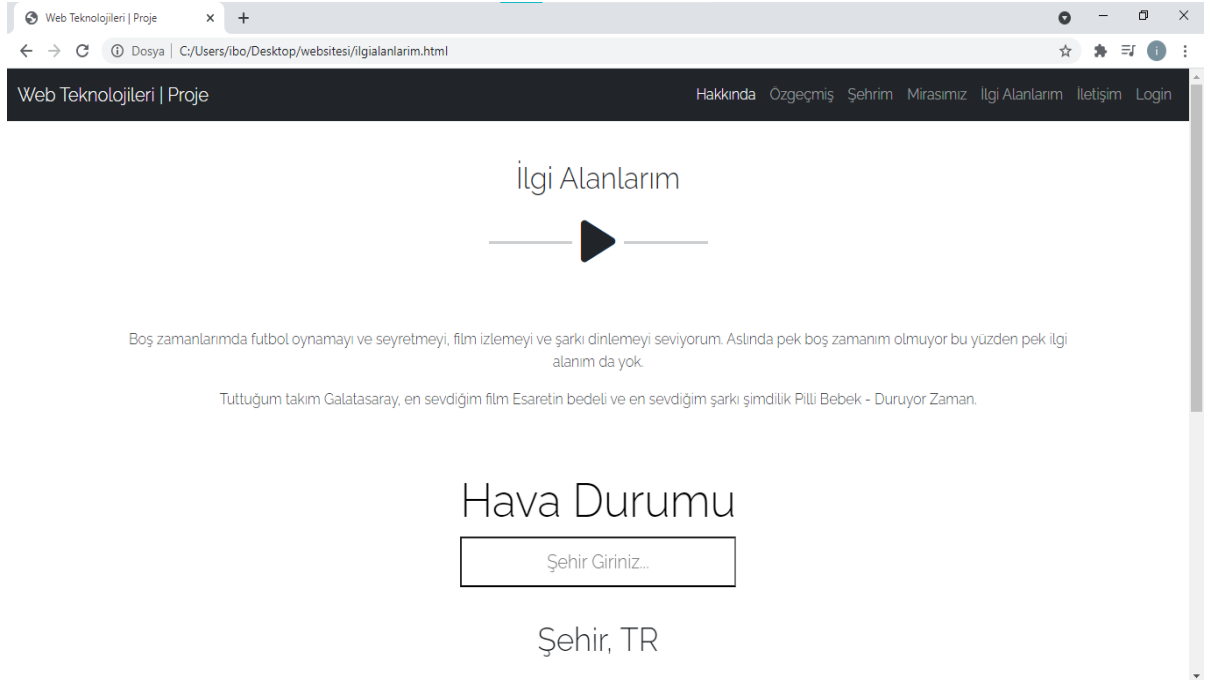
Web Teknolojileri | Proje

Dosya | C:/Users/ibo/Desktop/websitesi/ilgialanlarim.html

Web Teknolojileri | Proje

Hakkında Özgeçmiş Şehrim Mirasımız İlgi Alanlarım İletişim Login

İlgi Alanlarım

Boş zamanlarımda futbol oynamayı ve seyretmeyi, film izlemeyi ve şarkı dinlemeyi seviyorum. Aslında pek boş zamanım olmuyor bu yüzden pek ilgi alanım da yok.

Tuttuğum takım Galatasaray, en sevdiğim film Esaretin bedeli ve en sevdiğim şarkı şimdilik Pilli Bebek - Duruyor Zaman.

Hava Durumu

Şehir Giriniz...

Şehir, TR